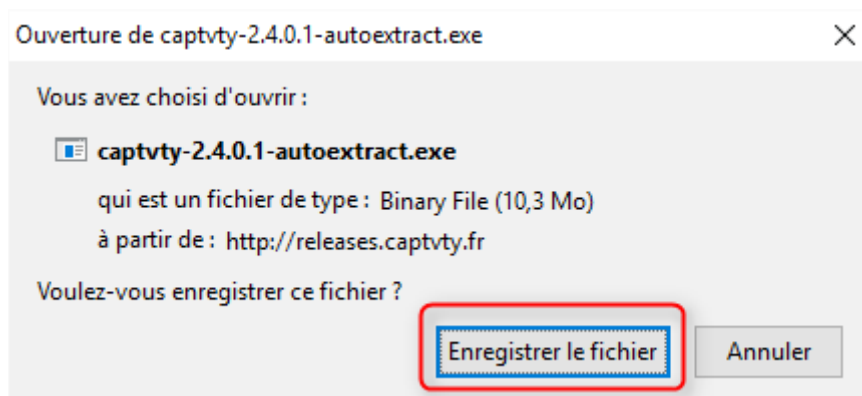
Ouverture de captvty-2.4.0.1-autoextract.exe

Vous avez choisi d'ouvrir :

captvty-2.4.0.1-autoextract.exe

qui est un fichier de type : Binary File (10,3 Mo)

à partir de : http://releases.captvty.fr

Voulez-vous enregistrer ce fichier ?

Enregistrer le fichier

Annuler